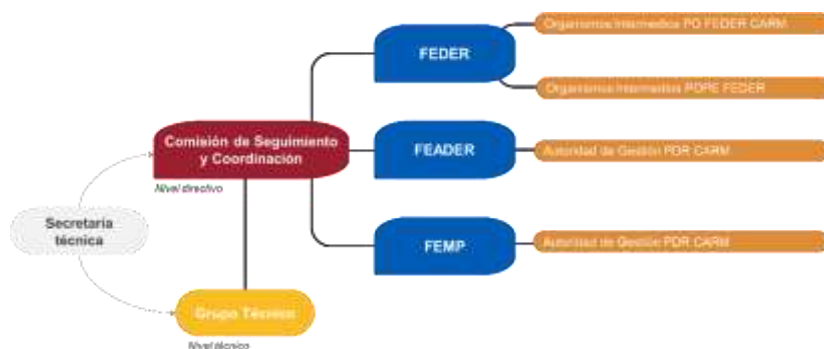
Comisión de Seguimiento y Coordinación

Nivel directivo

Secretaría técnica

Grupo Técnico

Nivel técnico

FEDER

FEADER

FEMP

Organismos Intermedios PO FEDER CARM

Organismos Intermedios POPE FEDER

Autoridad de Gestión PDR CARM

Autoridad de Gestión PDR CARM